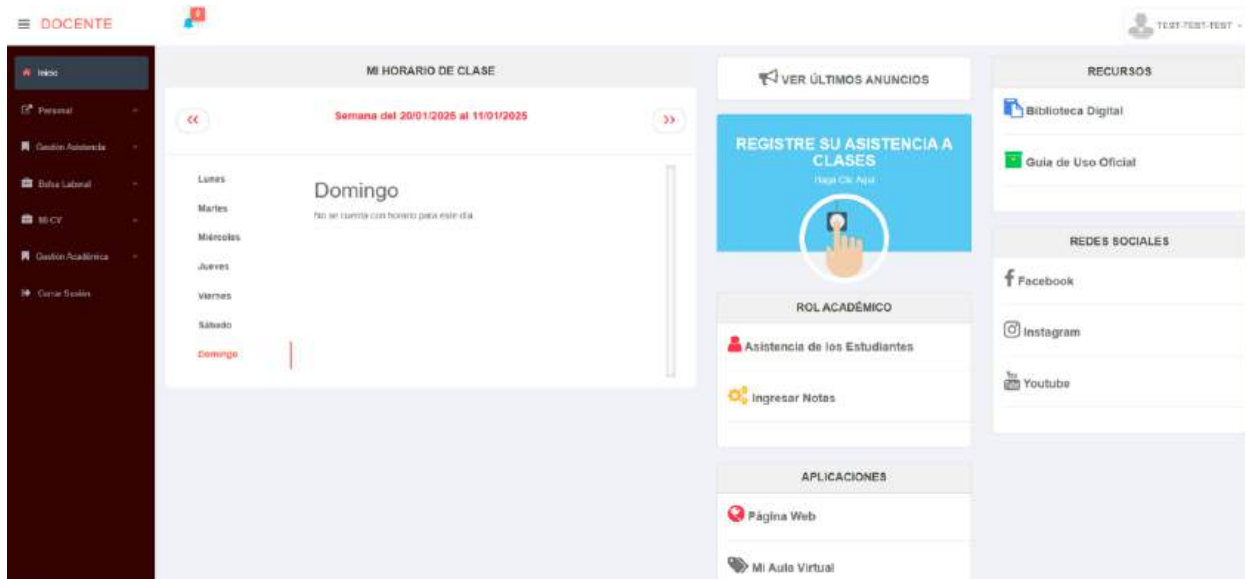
≡ DOCENTE

0

TEST-TEST-TEST

Inicio

Personal

Gestión Asistencia

Bolsa Laboral

MI CV

Gestión Académica

Cerrar Sesión

MI HORARIO DE CLASE

«

Semana del 20/01/2025 al 11/01/2025

»

Lunes

Martes

Miércoles

Jueves

Viernes

Sábado

Domingo

Domingo

No se cuenta con horario para este día

VER ÚLTIMOS ANUNCIOS

REGISTRE SU ASISTENCIA A CLASES

Haga Clic Aquí

ROL ACADÉMICO

Asistencia de los Estudiantes

Ingresar Notas

APLICACIONES

Página Web

Mi Aula Virtual

RECURSOS

Biblioteca Digital

Guía de Uso Oficial

REDES SOCIALES

Facebook

Instagram

Youtube